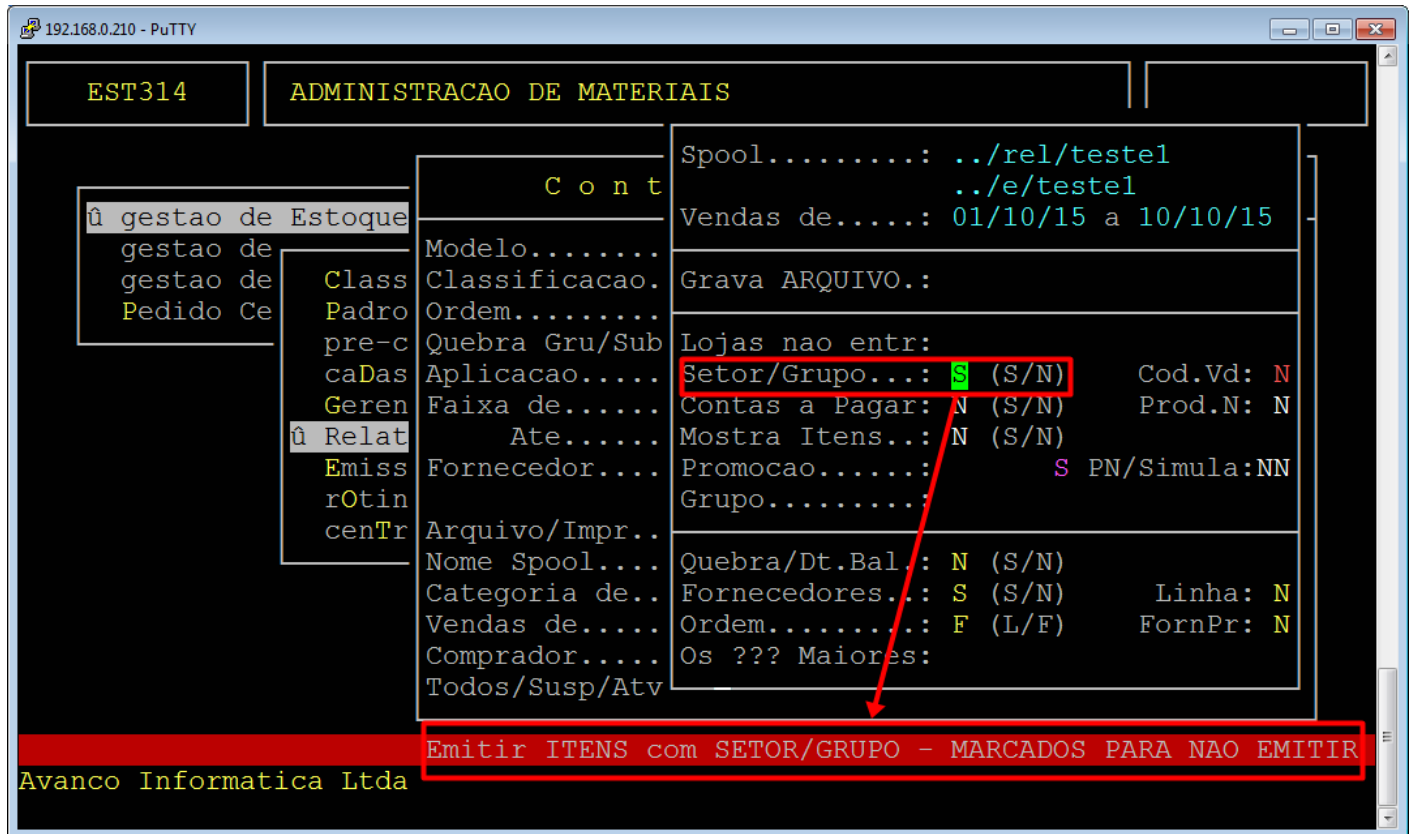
192.168.0.210 - PuTTY

EST314

ADMINISTRACAO DE MATERIAIS

û gestao de Estoque
gestao de
gestao de
Pedido Ce

Class
Padro
pre-c
caDas
Geren
û Relat
Emiss
rOtin
cenTr

C o n t

Modelo........
Classificacao.
Ordem.........
Quebra Gru/Sub
Aplicacao.....
Faixa de......
Ate......
Fornecedor....

Arquivo/Impr..
Nome Spool....
Categoria de..
Vendas de.....
Comprador.....
Todos/Susp/Atv

Spool.........: ../rel/teste1
../e/teste1
Vendas de.....: 01/10/15 a 10/10/15

Grava ARQUIVO.:

Lojas nao entr:
Setor/Grupo...: S (S/N) Cod.Vd: N
Contas a Pagar: N (S/N) Prod.N: N
Mostra Itens..: N (S/N)
Promocao......: S PN/Simula:NN
Grupo.........:

Quebra/Dt.Bal.: N (S/N)
Fornecedores..: S (S/N) Linha: N
Ordem.........: F (L/F) FornPr: N
Os ??? Maiores:

Emitir ITENS com SETOR/GRUPO - MARCADOS PARA NAO EMITIR

Avanco Informatica Ltda